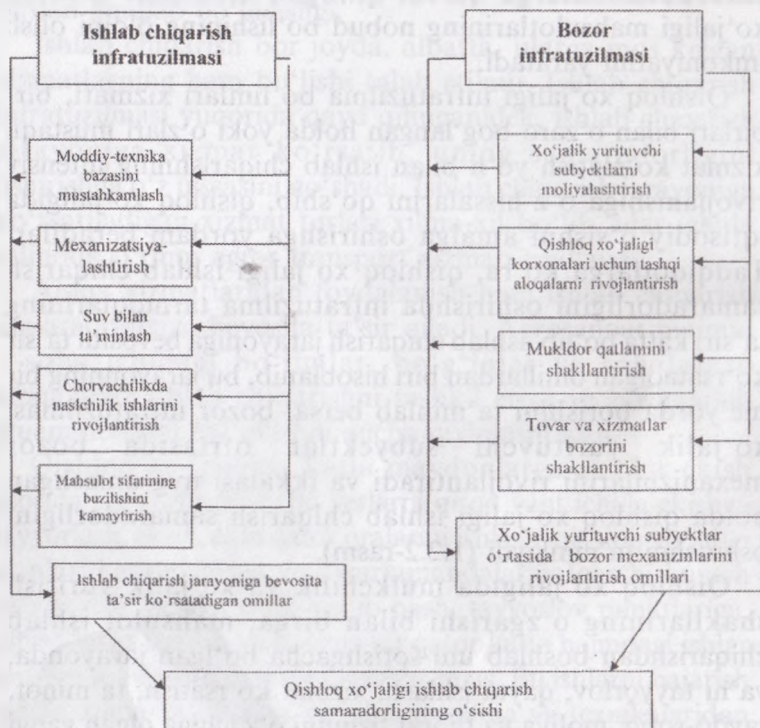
Ishlab chiqarish infratuzilmasi

Moddiy-texnika bazasini mustahkamlash

Mexanizatsiyalashtirish

Suv bilan ta'minlash

Chorvachilikda naslchilik ishlarini rivojlantirish

Mahsulot sifatining buzilishini kamaytirish

Ishlab chiqarish jarayoniga bevosita ta'sir ko'rsatadigan omillar

Bozor infratuzilmasi

Xo'jalik yurituvchi subyektlarni moliyalashtirish

Qishloq xo'jaligi korxonalari uchun tashqi aloqalarni rivojlantirish

Mulkdor qatlamini shakllantirish

Tovar va xizmatlar bozorini shakllantirish

Xo'jalik yurituvchi subyektlar o'rtasida bozor mexanizmlarini rivojlantirish omillari

Qishloq xo'jaligi ishlab chiqarish samaradorligining o'sishi